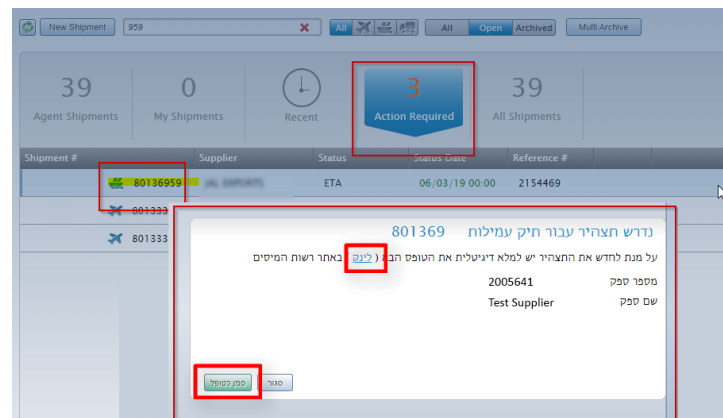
New Shipment 959 All All Open Archived Multi Archive

39 Agent Shipments
0 My Shipments
Recent
3 Action Required
39 All Shipments

| Shipment # | Supplier | Status | Status Date | Reference # |
|---|---|---|---|---|
| 80136959 | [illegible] | ETA | 06/03/19 00:00 | 2154469 |
| 801333 | | | | |
| 801333 | | | | |

נדרש תצהיר עבור תיק עמילות 801369

על מנת לחדש את התצהיר יש למלא דיגיטלית את הטופס הבא ( לינק ) באתר רשות המיסים

מספר ספק 2005641
שם ספק Test Supplier

סמן כטופל סגור